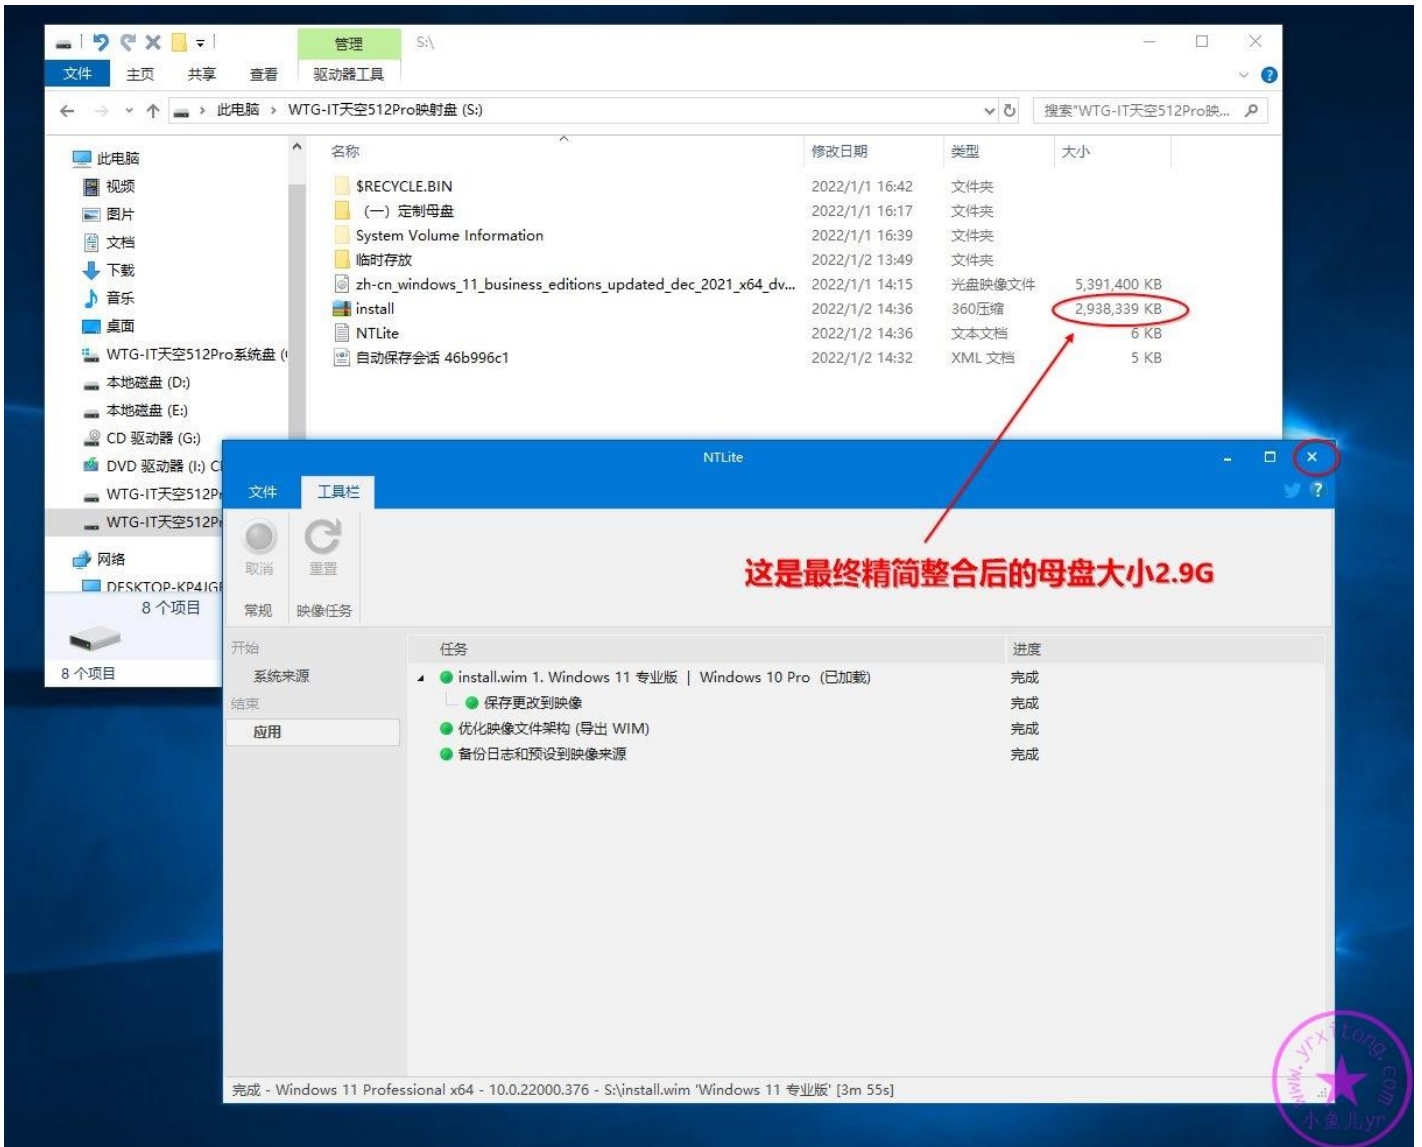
管理 S:\

文件 主页 共享 查看 驱动器工具

此电脑 › WTG-IT天空512Pro映射盘 (S:)

搜索"WTG-IT天空512Pro映...

此电脑
视频
图片
文档
下载
音乐
桌面
WTG-IT天空512Pro系统盘 (
本地磁盘 (D:)
本地磁盘 (E:)
CD 驱动器 (G:)
DVD 驱动器 (I:) C
WTG-IT天空512P
WTG-IT天空512P
网络
DESKTOP-KP4JGI
8 个项目
8 个项目

| 名称 | 修改日期 | 类型 | 大小 |
|---|---|---|---|
| $RECYCLE.BIN | 2022/1/1 16:42 | 文件夹 | |
| (一) 定制母盘 | 2022/1/1 16:17 | 文件夹 | |
| System Volume Information | 2022/1/1 16:39 | 文件夹 | |
| 临时存放 | 2022/1/2 13:49 | 文件夹 | |
| zh-cn_windows_11_business_editions_updated_dec_2021_x64_dv... | 2022/1/1 14:15 | 光盘映像文件 | 5,391,400 KB |
| install | 2022/1/2 14:36 | 360压缩 | 2,938,339 KB |
| NTLite | 2022/1/2 14:36 | 文本文档 | 6 KB |
| 自动保存会话 46b996c1 | 2022/1/2 14:32 | XML 文档 | 5 KB |

NTLite

文件 工具栏

取消 重置
常规 映像任务

这是最终精简整合后的母盘大小2.9G

开始
系统来源
结束
应用

| 任务 | 进度 |
|---|---|
| install.wim 1. Windows 11 专业版 \| Windows 10 Pro (已加载) | 完成 |
| 保存更改到映像 | 完成 |
| 优化映像文件架构 (导出 WIM) | 完成 |
| 备份日志和预设到映像来源 | 完成 |

完成 - Windows 11 Professional x64 - 10.0.22000.376 - S:\install.wim 'Windows 11 专业版' [3m 55s]

www.yrxitong.com 小鱼儿yr